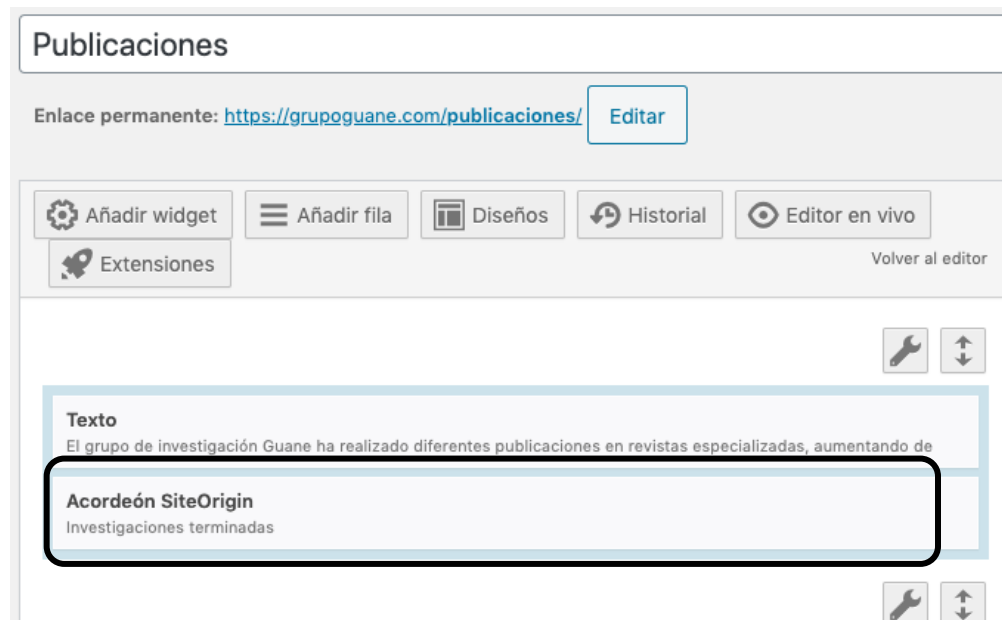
Publicaciones

Enlace permanente: https://grupoguane.com/publicaciones/ Editar

Añadir widget
Añadir fila
Diseños
Historial
Editor en vivo
Extensiones
Volver al editor

Texto
El grupo de investigación Guane ha realizado diferentes publicaciones en revistas especializadas, aumentando de

Acordeón SiteOrigin
Investigaciones terminadas